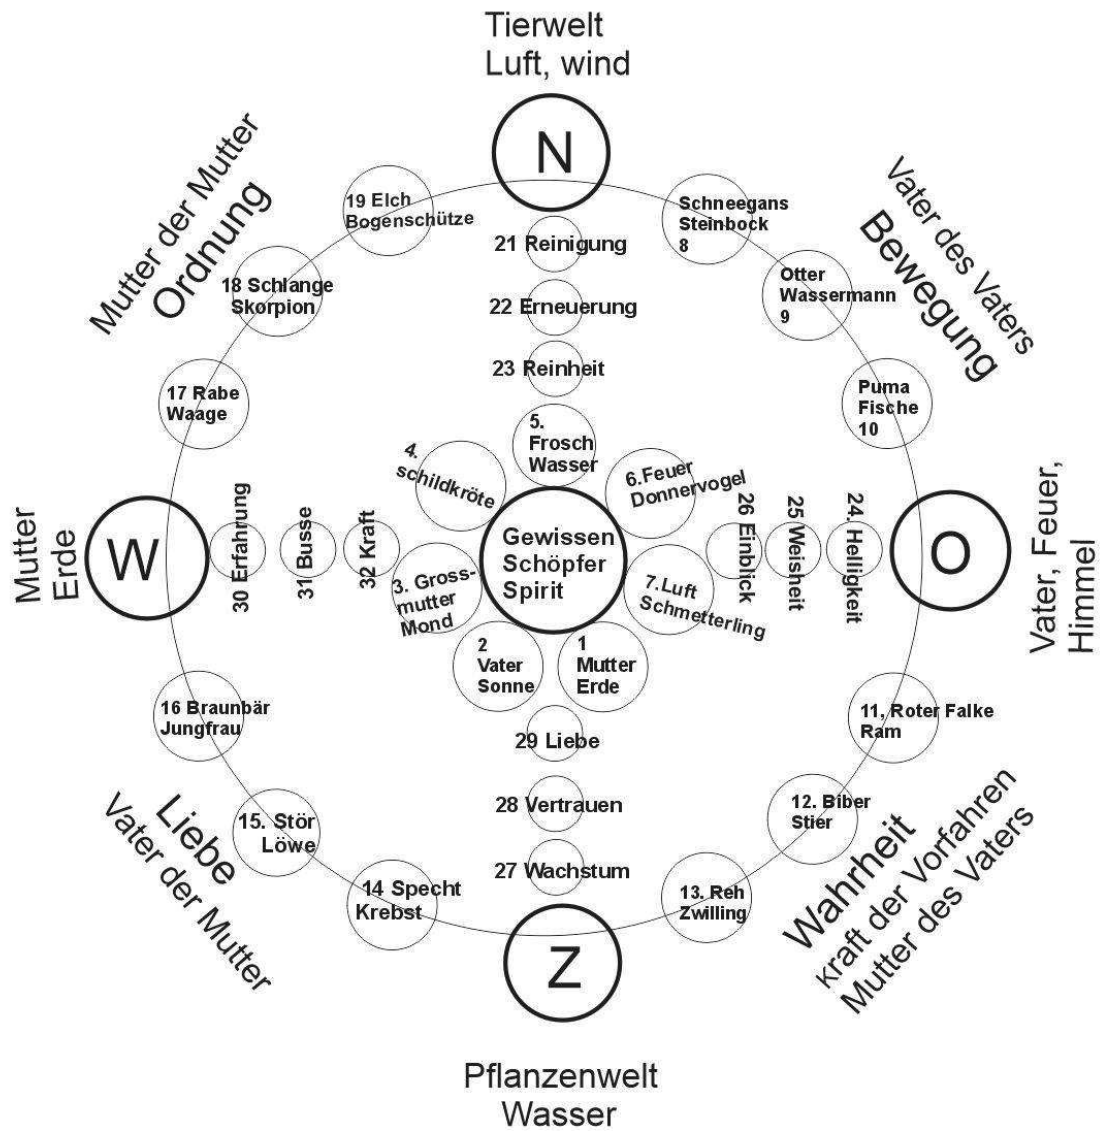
Tierwelt
Luft, wind

N

Mutter der Mutter
Ordnung

Vater des Vaters
Bewegung

19 Elch
Bogenschütze

Schneegans
Steinbock
8

21 Reinigung

22 Erneuerung

18 Schlange
Skorpion

Otter
Wassermann
9

23 Reinheit

17 Rabe
Waage

Puma
Fische
10

5.
Frosch
Wasser

4.
schildkröte

6.Feuer
Donnervogel

Mutter
Erde

W

30 Erfahrung

31 Busse

32 Kraft

Gewissen
Schöpfer
Spirit

26 Einblick

25 Weisheit

24. Helligkeit

O

Vater, Feuer,
Himmel

3. Gross-
mutter
Mond

7.Luft
Schmetterling

2
Vater
Sonne

1
Mutter
Erde

16 Braunbär
Jungfrau

11, Roter Falke
Ram

29 Liebe

28 Vertrauen

15. Stör
Löwe

12. Biber
Stier

Liebe
Vater der Mutter

27 Wachstum

Wahrheit
Kraft der Vorfahren
Mutter des Vaters

14 Specht
Krebst

13. Reh
Zwilling

Z

Pflanzenwelt
Wasser